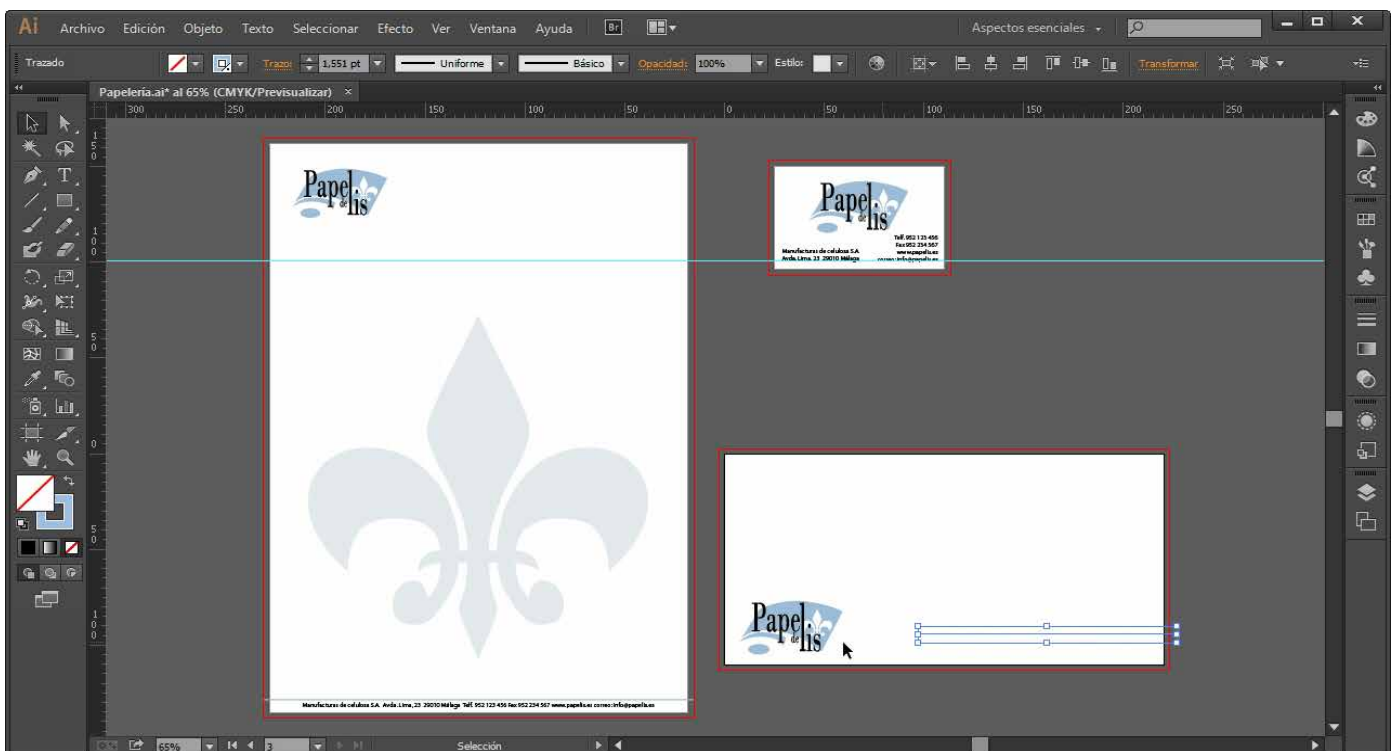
Ai Archivo Edición Objeto Texto Seleccionar Efecto Ver Ventana Ayuda Br

Aspectos esenciales

Trazado Trazo: 1,551 pt Uniforme Básico Opacidad: 100% Estilo: Transformar

Papelería.ai* al 65% (CMYK/Previsualizar) ×

300 250 200 150 100 50 0 50 100 150 200 250

Papel de lis

Papel de lis

Manufacturas de celulosa S.A. Avda. Lima, 23 29010 Málaga

Telf. 952 123 456 Fax 952 234 567 www.papelis.es correo: info@papelis.es

Papel de lis

Manufacturas de celulosa S.A. Avda. Lima, 23 29010 Málaga Telf. 952 123 456 Fax 952 234 567 www.papelis.es correo: info@papelis.es

65% 3 Selección